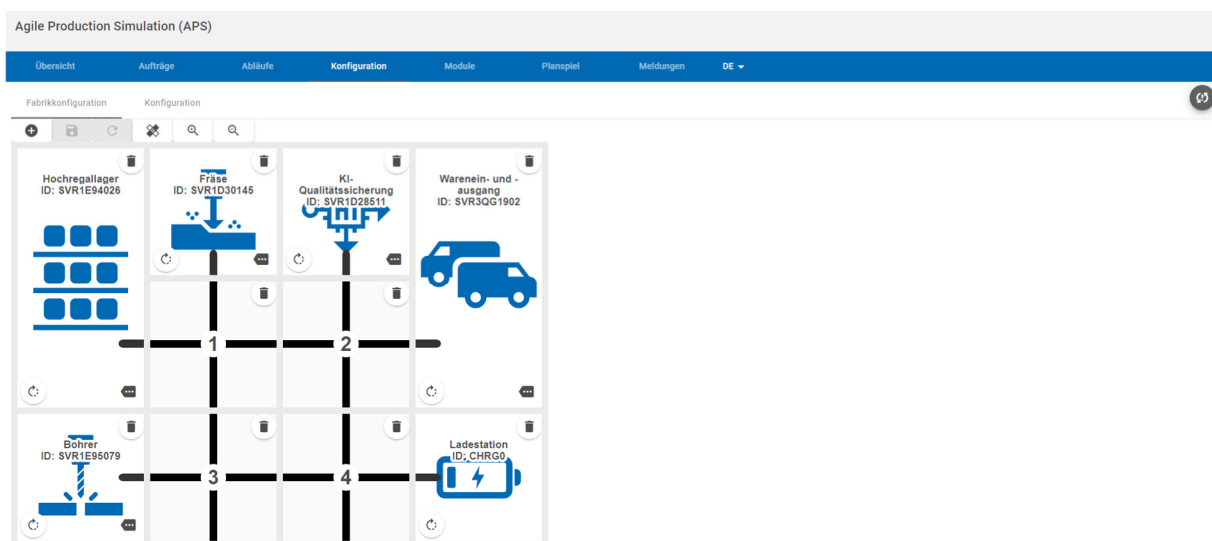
Agile Production Simulation (APS)

Übersicht Aufträge Abläufe Konfiguration Module Planspiel Meldungen DE

Fabrikkonfiguration Konfiguration

Hochregallager
ID: SVR1E94026

Fräse
ID: SVR1D30145

KI-Qualitätssicherung
ID: SVR1D28511

Warenein- und -ausgang
ID: SVR3QG1902

1

2

Bohrer
ID: SVR1E95079

3

4

Ladestation
ID: CHRG0